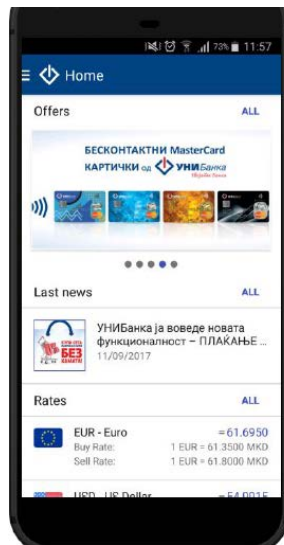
73% 11:57

Home

Offers ALL

БЕСКОНТАКТНИ MasterCard КАРТИЧКИ од УНИБанка

Last news ALL

БЕЗ

УНИБанка ја воведе новата функционалност – ПЛАЌАЊЕ ...
11/09/2017

Rates ALL

EUR - Euro = 61.6950
Buy Rate: 1 EUR = 61.3500 MKD
Sell Rate: 1 EUR = 61.8000 MKD

USD - US Dollar = 54.0015